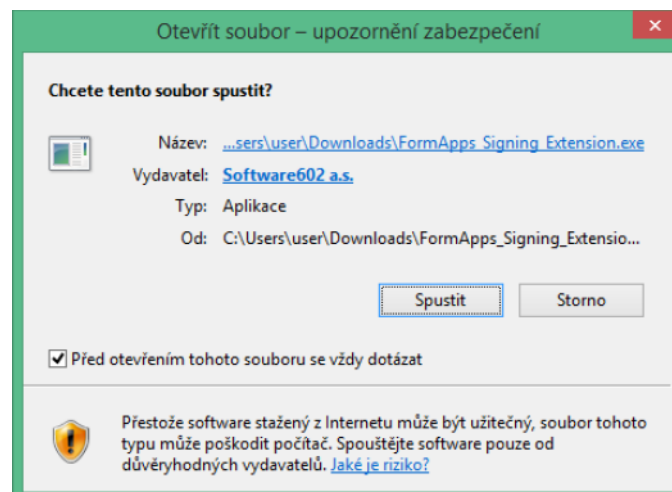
Otevřít soubor – upozornění zabezpečení

Chcete tento soubor spustit?

Název: ...sers\user\Downloads\FormApps_Signing_Extension.exe
Vydavatel: Software602 a.s.
Typ: Aplikace
Od: C:\Users\user\Downloads\FormApps_Signing_Extensio...

Spustit Storno

Před otevřením tohoto souboru se vždy dotázat

Přestože software stažený z Internetu může být užitečný, soubor tohoto typu může poškodit počítač. Spouštějte software pouze od důvěryhodných vydavatelů. Jaké je riziko?